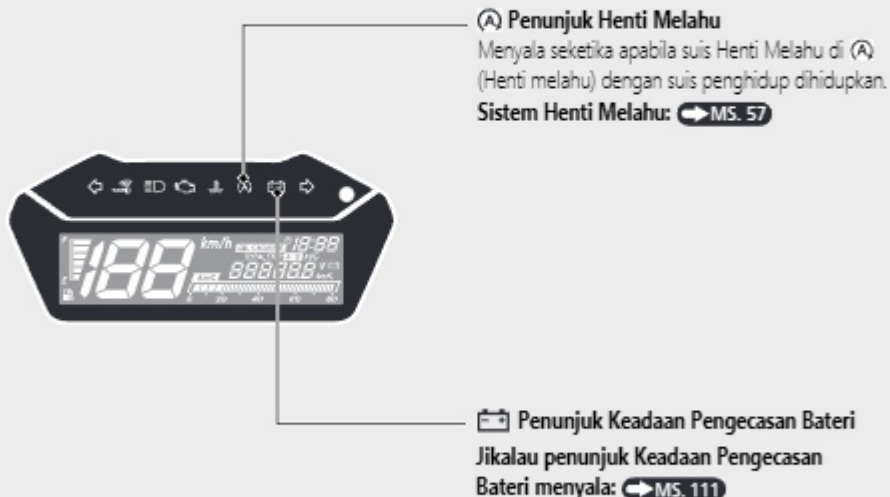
Ⓐ Penunjuk Henti Melahu
Menyala seketika apabila suis Henti Melahu di Ⓐ (Henti melahu) dengan suis penghidup dihidupkan.
Sistem Henti Melahu: MS. 57

km/h
188
18:88
888188

Penunjuk Keadaan Pengecasan Bateri
Jikalau penunjuk Keadaan Pengecasan Bateri menyala: MS. 111